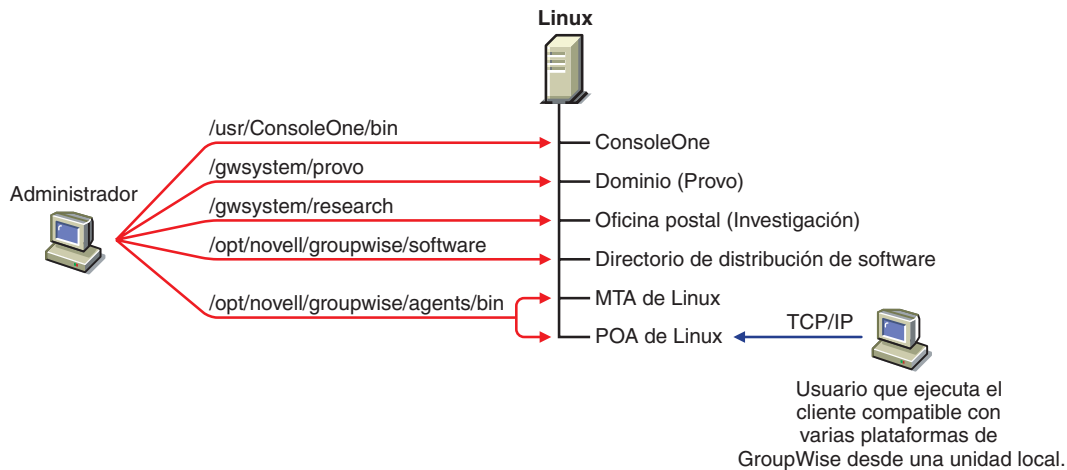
Linux

Administrador

/usr/ConsoleOne/bin
/gwsystem/provo
/gwsystem/research
/opt/novell/groupwise/software
/opt/novell/groupwise/agents/bin

ConsoleOne
Dominio (Provo)
Oficina postal (Investigación)
Directorio de distribución de software
MTA de Linux
POA de Linux

TCP/IP

Usuario que ejecuta el cliente compatible con varias plataformas de GroupWise desde una unidad local.